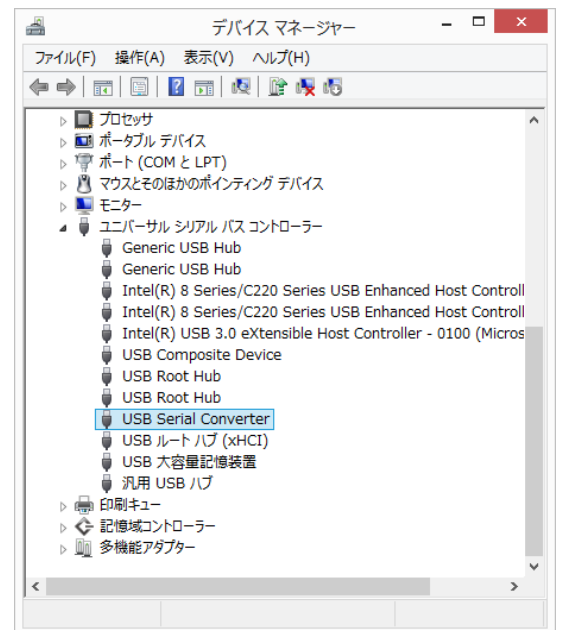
デバイス マネージャー

ファイル(F) 操作(A) 表示(V) ヘルプ(H)

プロセッサ
ポータブル デバイス
ポート (COM と LPT)
マウスとそのほかのポインティング デバイス
モニター
ユニバーサル シリアル バス コントローラー
Generic USB Hub
Generic USB Hub
Intel(R) 8 Series/C220 Series USB Enhanced Host Controll
Intel(R) 8 Series/C220 Series USB Enhanced Host Controll
Intel(R) USB 3.0 eXtensible Host Controller - 0100 (Micros
USB Composite Device
USB Root Hub
USB Root Hub
USB Serial Converter
USB ルート ハブ (xHCI)
USB 大容量記憶装置
汎用 USB ハブ
印刷キュー
記憶域コントローラー
多機能アダプター